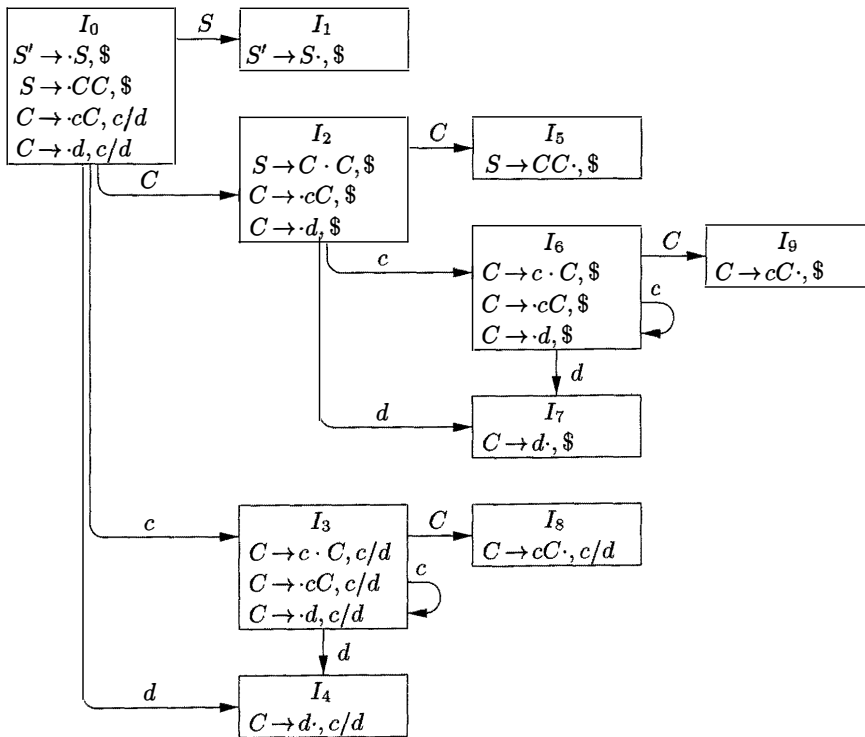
$I_0$
$S' \to \cdot S, \$$
$S \to \cdot CC, \$$
$C \to \cdot cC, c/d$
$C \to \cdot d, c/d$

$S$

$I_1$
$S' \to S \cdot, \$$

$C$

$I_2$
$S \to C \cdot C, \$$
$C \to \cdot cC, \$$
$C \to \cdot d, \$$

$C$

$I_5$
$S \to CC \cdot, \$$

$c$

$I_6$
$C \to c \cdot C, \$$
$C \to \cdot cC, \$$
$C \to \cdot d, \$$

$c$

$C$

$I_9$
$C \to cC \cdot, \$$

$d$

$d$

$I_7$
$C \to d \cdot, \$$

$c$

$I_3$
$C \to c \cdot C, c/d$
$C \to \cdot cC, c/d$
$C \to \cdot d, c/d$

$c$

$C$

$I_8$
$C \to cC \cdot, c/d$

$d$

$d$

$I_4$
$C \to d \cdot, c/d$